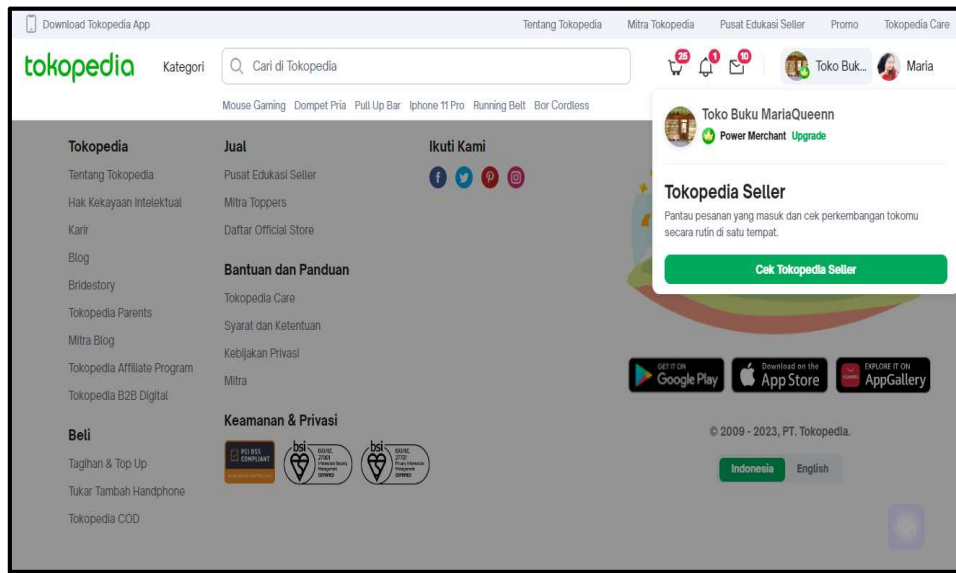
Download Tokopedia App

Tentang Tokopedia Mitra Tokopedia Pusat Edukasi Seller Promo Tokopedia Care

tokopedia Kategori Cari di Tokopedia

25 1 10

Toko Buk... Maria

Mouse Gaming Dompet Pria Pull Up Bar Iphone 11 Pro Running Belt Bor Cordless

Tokopedia
Tentang Tokopedia
Hak Kekayaan Intelektual
Karir
Blog
Bridestory
Tokopedia Parents
Mitra Blog
Tokopedia Affiliate Program
Tokopedia B2B Digital

Beli
Tagihan & Top Up
Tukar Tambah Handphone
Tokopedia COD

Jual
Pusat Edukasi Seller
Mitra Toppers
Daftar Official Store

Bantuan dan Panduan
Tokopedia Care
Syarat dan Ketentuan
Kebijakan Privasi
Mitra

Keamanan & Privasi
PCI DSS COMPLIANT
bsi ISO/IEC 27001
bsi ISO/IEC 27701

Ikuti Kami

Toko Buku MariaQueenn
Power Merchant Upgrade

Tokopedia Seller
Pantau pesanan yang masuk dan cek perkembangan tokomu secara rutin di satu tempat.

Cek Tokopedia Seller

GET IT ON Google Play
Download on the App Store
EXPLORE IT ON AppGallery

© 2009 - 2023, PT. Tokopedia.

Indonesia English